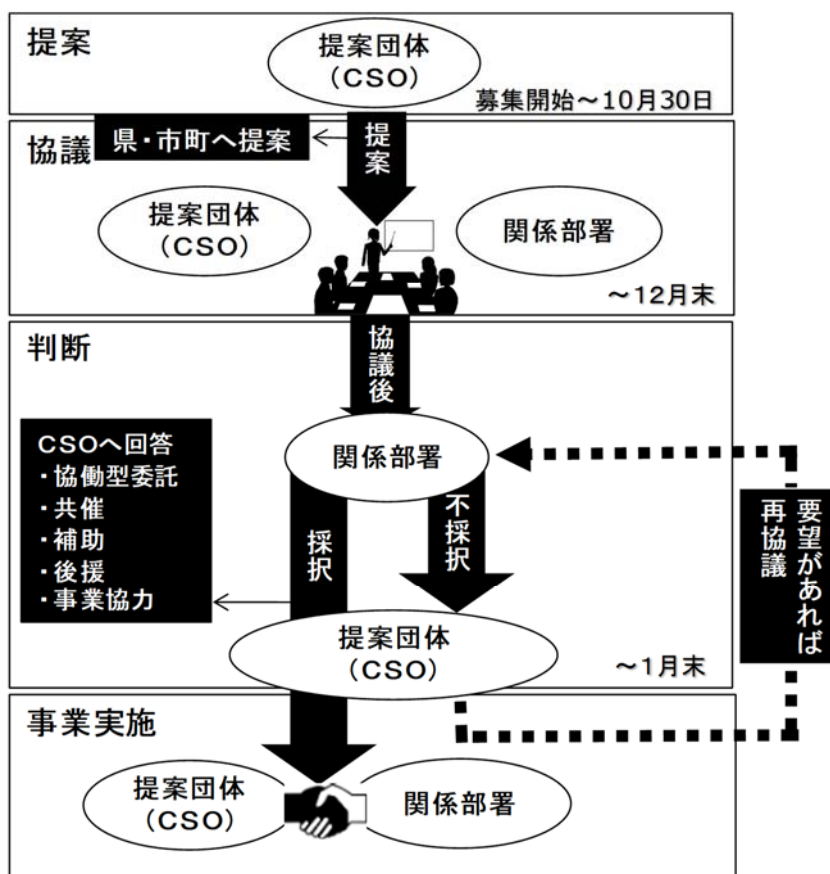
提案

提案団体
（CSO）

募集開始～10月30日

協議

県・市町へ提案

提案

提案団体
（CSO）

関係部署

～12月末

判断

協議後

CSOへ回答
・協働型委託
・共催
・補助
・後援
・事業協力

関係部署

採択

不採択

再協議

要望があれば

提案団体
（CSO）

～1月末

事業実施

提案団体
（CSO）

関係部署